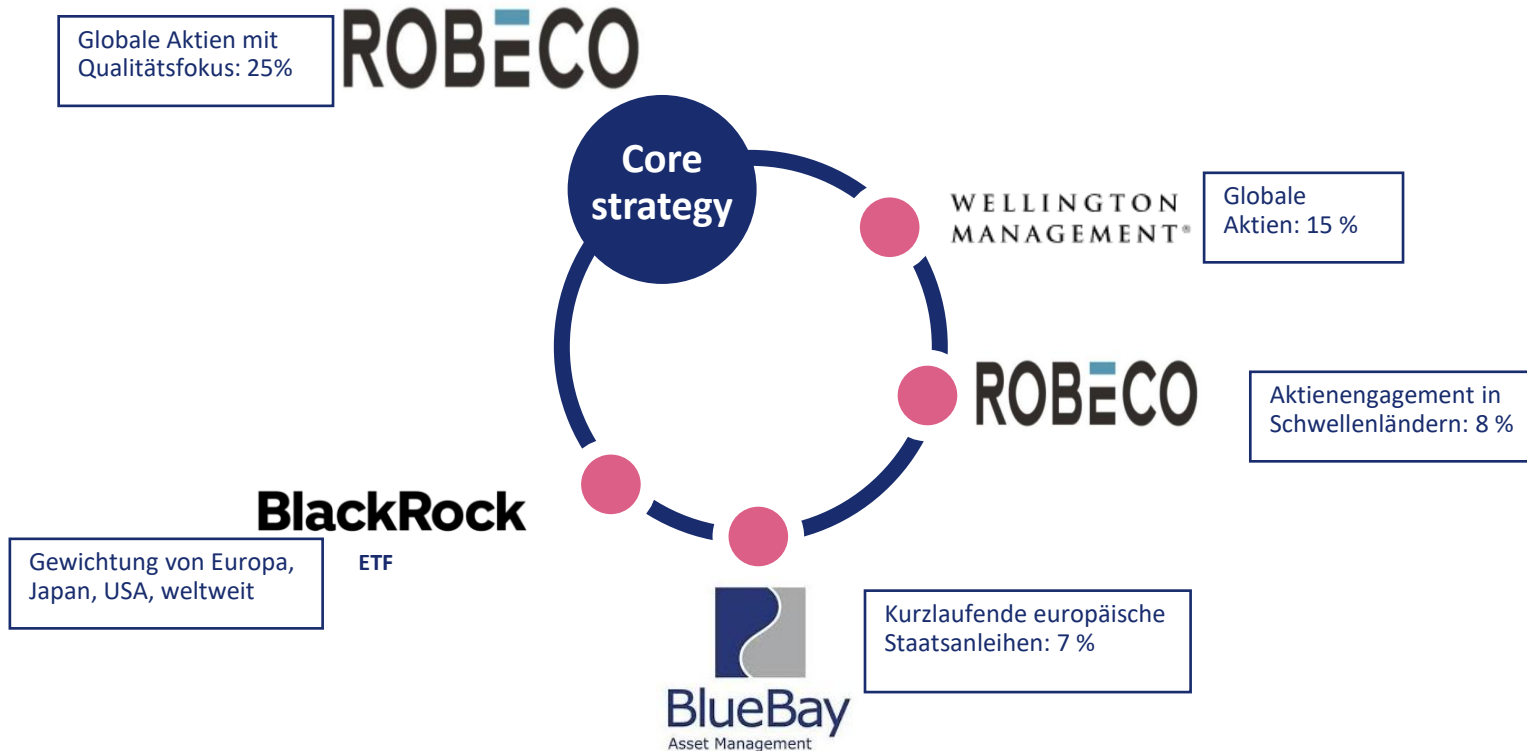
Globale Aktien mit Qualitätsfokus: 25%

ROBECO

Core strategy

WELLINGTON MANAGEMENT®

Globale Aktien: 15 %

ROBECO

Aktienengagement in Schwellenländern: 8 %

BlackRock

ETF

Gewichtung von Europa, Japan, USA, weltweit

Kurzlaufende europäische Staatsanleihen: 7 %

BlueBay
Asset Management